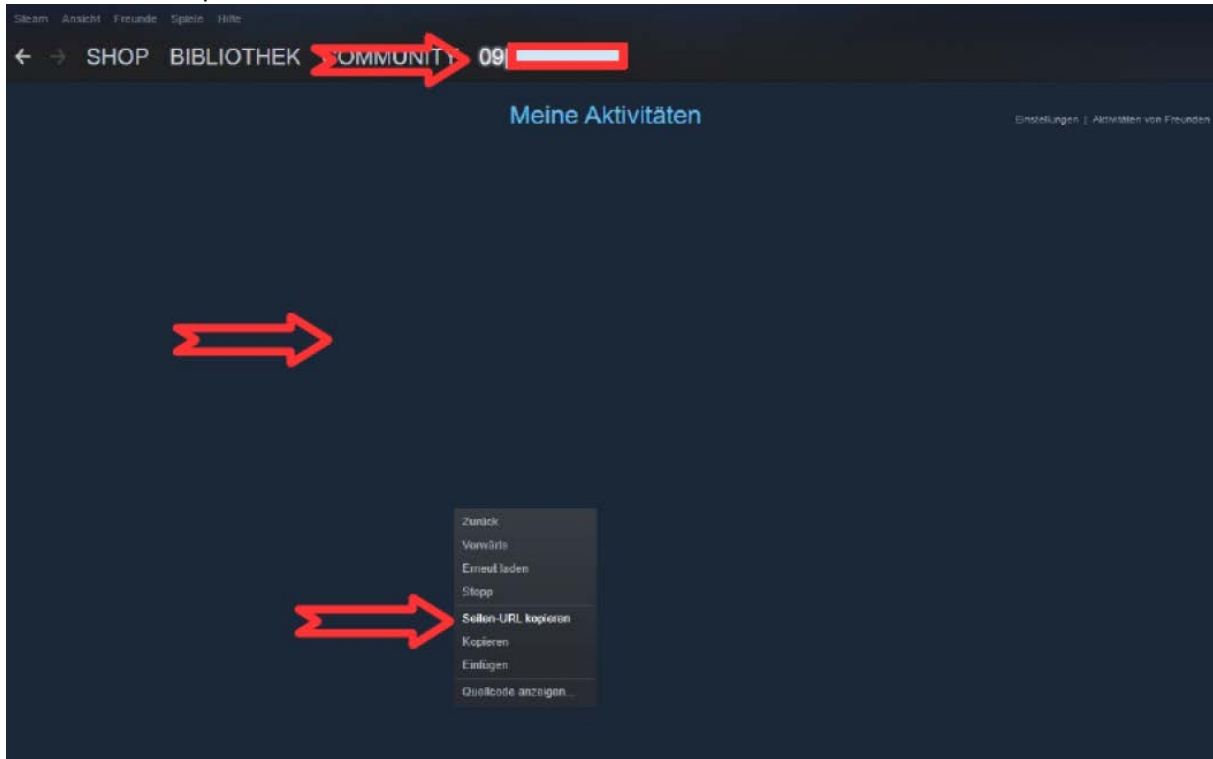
Steam Ansicht Freunde Spiele Hilfe

← → SHOP BIBLIOTHEK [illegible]OMMUNITY 09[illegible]

Meine Aktivitäten

Einstellungen | Aktivitäten von Freunden

Zurück
Vorwärts
Erneut laden
Stopp
Seiten-URL kopieren
Kopieren
Einfügen
Quellcode anzeigen...